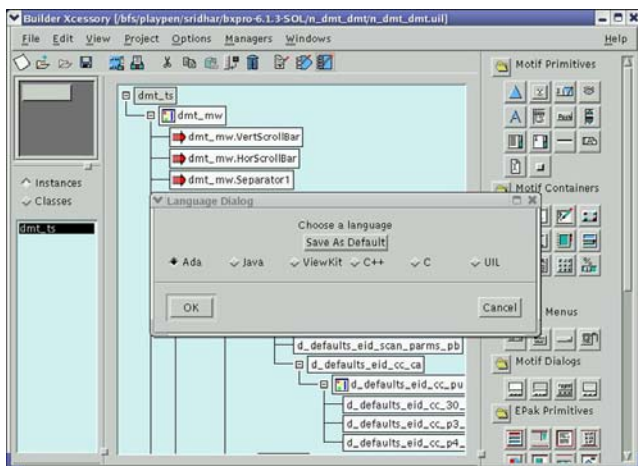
Builder Xcessory [/bfs/playpen/sridhar/bxpro-6.1.3-SOL/n_dmt_dmt/n_dmt_dmt.uil]

File Edit View Project Options Managers Windows Help

Motif Primitives

Instances
Classes

dmt_ts

dmt_ts
dmt_mw
dmt_mw.VertScrollBar
dmt_mw.HorScrollBar
dmt_mw.Separator1

Motif Containers

Language Dialog

Choose a language
Save As Default
Ada Java ViewKit C++ C UIL

OK Cancel

Menus

d_defaults_eid_scan_parms_pb
d_defaults_eid_cc_ca
d_defaults_eid_cc_pu
d_defaults_eid_cc_30_
d_defaults_eid_cc_p3_
d_defaults_eid_cc_p4_

Motif Dialogs

EPak Primitives